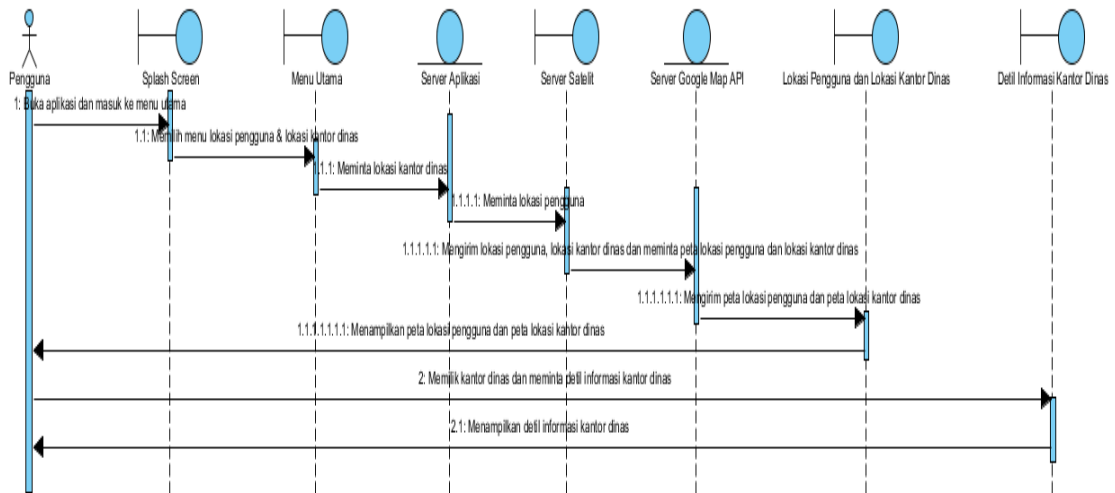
Pengguna

Splash Screen

Menu Utama

Server Aplikasi

Server Satelit

Server Google Map API

Lokasi Pengguna dan Lokasi Kantor Dinas

Detil Informasi Kantor Dinas

1: Buka aplikasi dan masuk ke menu utama

1.1: Memilih menu lokasi pengguna & lokasi kantor dinas

1.1.1: Meminta lokasi kantor dinas

1.1.1.1: Meminta lokasi pengguna

1.1.1.1.1: Mengirim lokasi pengguna, lokasi kantor dinas dan meminta peta lokasi pengguna dan lokasi kantor dinas

1.1.1.1.1.1: Mengirim peta lokasi pengguna dan peta lokasi kantor dinas

1.1.1.1.1.1.1: Menampilkan peta lokasi pengguna dan peta lokasi kantor dinas

2: Memilik kantor dinas dan meminta detil informasi kantor dinas

2.1: Menampilkan detil informasi kantor dinas